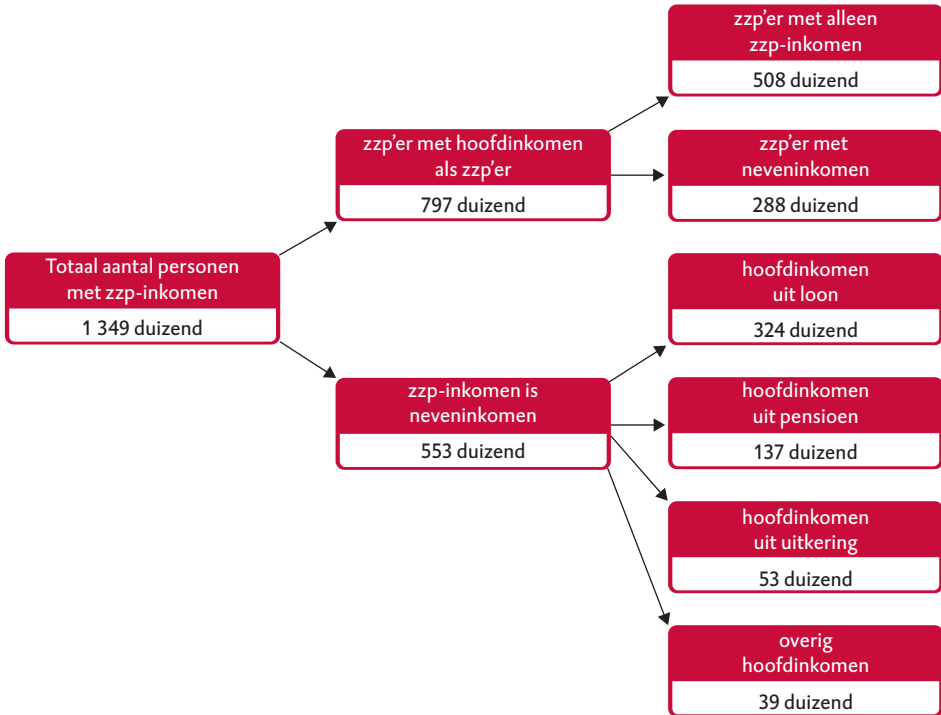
Totaal aantal personen met zzp-inkomen
1 349 duizend

zzp’er met hoofdinkomen als zzp’er
797 duizend

zzp-inkomen is neveninkomen
553 duizend

zzp’er met alleen zzp-inkomen
508 duizend

zzp’er met neveninkomen
288 duizend

hoofdinkomen uit loon
324 duizend

hoofdinkomen uit pensioen
137 duizend

hoofdinkomen uit uitkering
53 duizend

overig hoofdinkomen
39 duizend